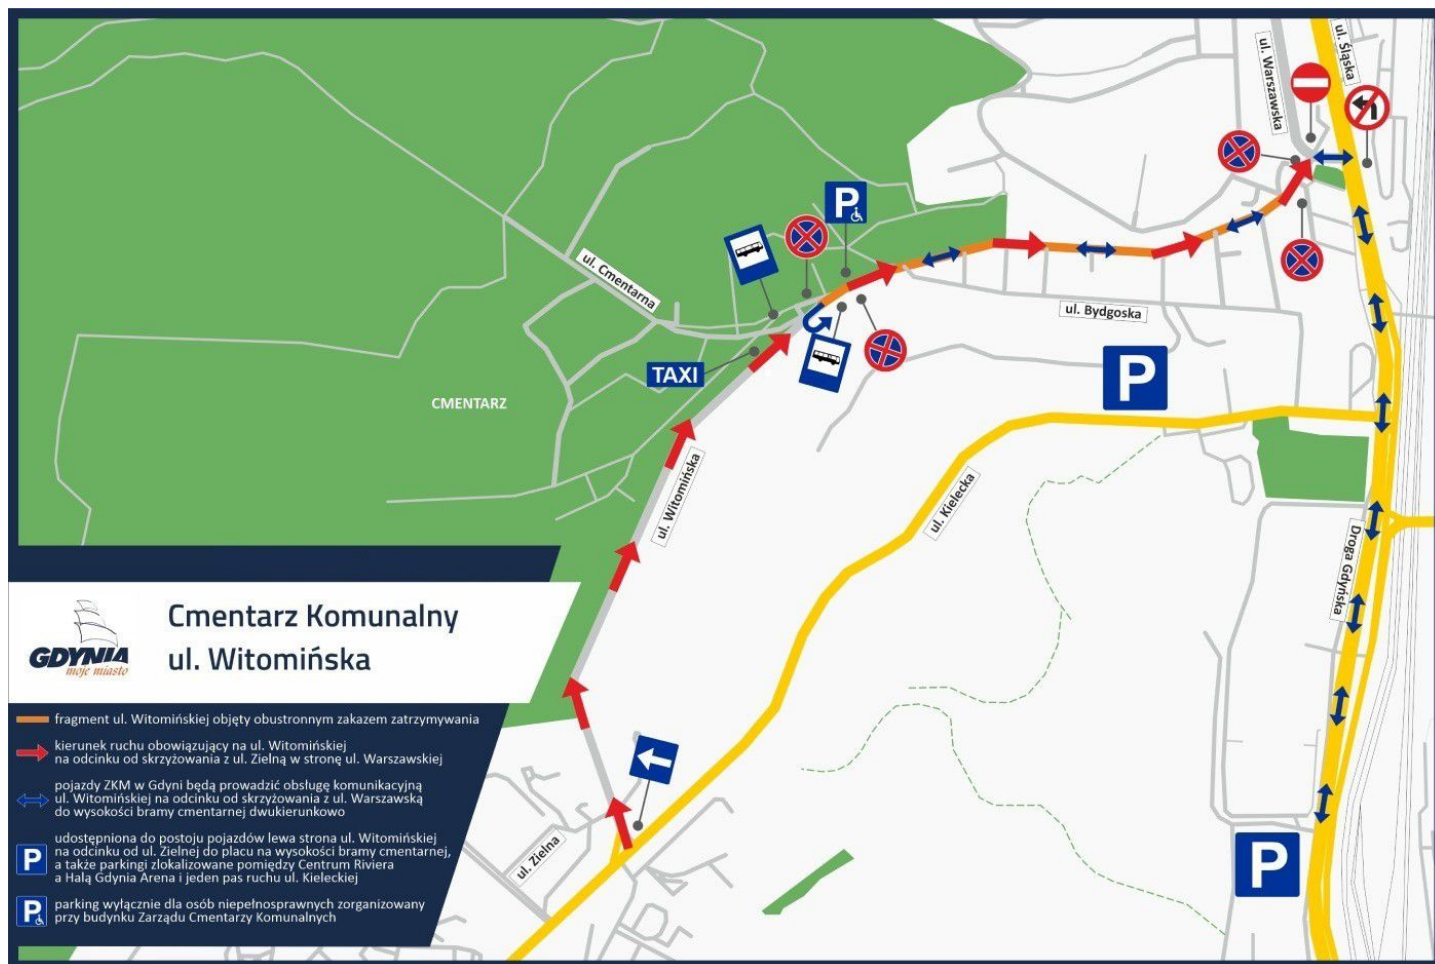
ul. Warszawska

ul. Śląska

P

ul. Cmentarna

TAXI

CMENTARZ

ul. Bydgoska

P

ul. Witomińska

ul. Kielecka

Droga Gdyńska

GDYNIA
moje miasto

Cmentarz Komunalny
ul. Witomińska

fragment ul. Witomińskiej objęty obustronnym zakazem zatrzymywania

kierunek ruchu obowiązujący na ul. Witomińskiej na odcinku od skrzyżowania z ul. Zielną w stronę ul. Warszawskiej

pojazdy ZKM w Gdyni będą prowadzić obsługę komunikacyjną ul. Witomińskiej na odcinku od skrzyżowania z ul. Warszawską do wysokości bramy cmentarnej dwukierunkowo

P udostępniona do postoju pojazdów lewa strona ul. Witomińskiej na odcinku od ul. Zielnej do placu na wysokości bramy cmentarnej, a także parkingi zlokalizowane pomiędzy Centrum Riviera a Halą Gdynia Arena i jeden pas ruchu ul. Kieleckiej

P parking wyłącznie dla osób niepełnosprawnych zorganizowany przy budynku Zarządu Cmentarzy Komunalnych

ul. Zielna

P